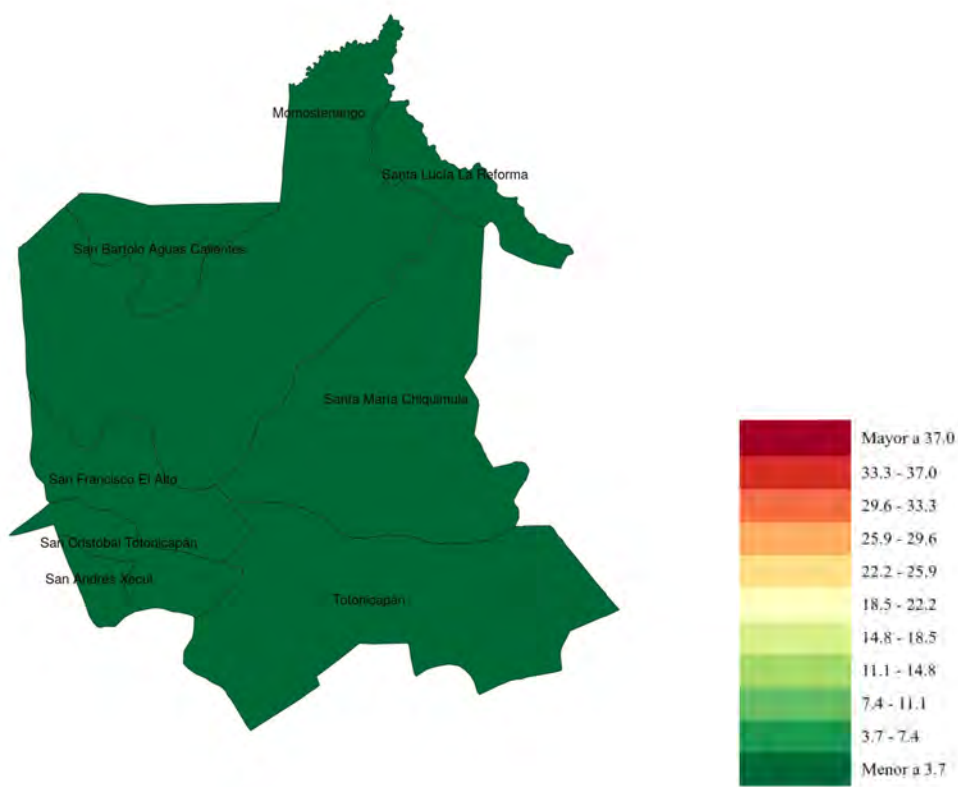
Momostenango

Santa Lucía La Reforma

San Bartolo Aguas Calientes

Santa María Chiquimula

San Francisco El Alto

San Cristóbal Totonicapán

San Andrés Xecul

Totonicapán

Mayor a 37.0
33.3 - 37.0
29.6 - 33.3
25.9 - 29.6
22.2 - 25.9
18.5 - 22.2
14.8 - 18.5
11.1 - 14.8
7.4 - 11.1
3.7 - 7.4
Menor a 3.7